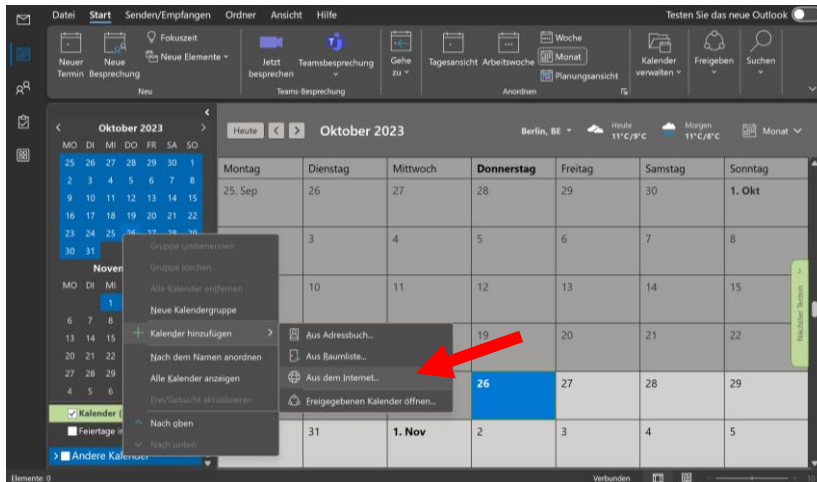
Datei Start Senden/Empfangen Ordner Ansicht Hilfe

Testen Sie das neue Outlook

Neuer Termin Neue Besprechung Fokuszeit Neue Elemente Neu

Jetzt besprechen Teamsbesprechung Teams-Besprechung

Gehe zu Tagesansicht Arbeitswoche Woche Monat Planungsansicht Anordnen

Kalender verwalten Freigeben Suchen

Oktober 2023

MO DI MI DO FR SA SO
25 26 27 28 29 30 1
2 3 4 5 6 7 8
9 10 11 12 13 14 15
16 17 18 19 20 21 22
23 24 25 26 27 28 29
30 31

Nover

MO DI MI
1
6 7 8
13 14 15
20 21 22
27 28 29
4 5 6

Kalender (
Feiertage in
Andere Kalender

Heute Oktober 2023 Berlin, BE Heute 11°C/9°C Morgen 11°C/8°C Monat

| Montag | Dienstag | Mittwoch | Donnerstag | Freitag | Samstag | Sonntag |
|---|---|---|---|---|---|---|
| 25. Sep | 26 | 27 | 28 | 29 | 30 | 1. Okt |
| | 3 | 4 | 5 | 6 | 7 | 8 |
| | 10 | 11 | 12 | 13 | 14 | 15 |
| | | | 19 | 20 | 21 | 22 |
| | | | 26 | 27 | 28 | 29 |
| | 31 | 1. Nov | 2 | 3 | 4 | 5 |

Gruppe umbenennen
Gruppe löschen
Alle Kalender entfernen
Neue Kalendergruppe
Kalender hinzufügen
Nach dem Namen anordnen
Alle Kalender anzeigen
Frei/Gebucht aktualisieren
Nach oben
Nach unten

Aus Adressbuch...
Aus Raumliste...
Aus dem Internet...
Freigegebenen Kalender öffnen...

Nächster Termin

Elemente: 0 Verbunden